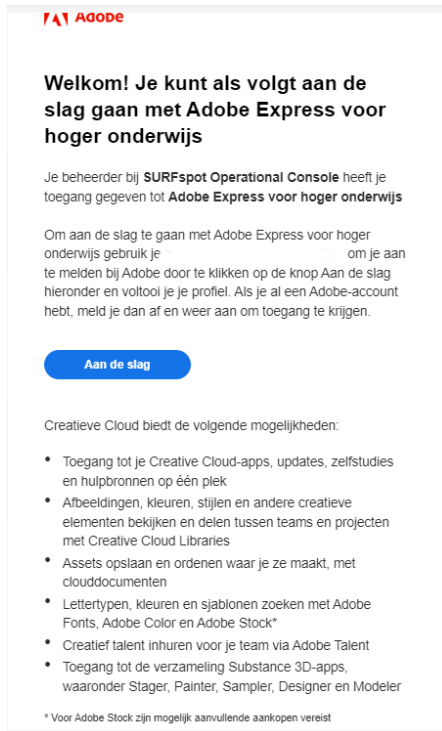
Adobe

Welkom! Je kunt als volgt aan de slag gaan met Adobe Express voor hoger onderwijs

Je beheerder bij SURFspot Operational Console heeft je toegang gegeven tot Adobe Express voor hoger onderwijs

Om aan de slag te gaan met Adobe Express voor hoger onderwijs gebruik je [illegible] om je aan te melden bij Adobe door te klikken op de knop Aan de slag hieronder en voltooi je je profiel. Als je al een Adobe-account hebt, meld je dan af en weer aan om toegang te krijgen.

Aan de slag

Creatieve Cloud biedt de volgende mogelijkheden:

- Toegang tot je Creative Cloud-apps, updates, zelfstudies en hulpbronnen op één plek
- Afbeeldingen, kleuren, stijlen en andere creatieve elementen bekijken en delen tussen teams en projecten met Creative Cloud Libraries
- Assets opslaan en ordenen waar je ze maakt, met clouddocumenten
- Lettertypen, kleuren en sjablonen zoeken met Adobe Fonts, Adobe Color en Adobe Stock*
- Creatief talent inhuren voor je team via Adobe Talent
- Toegang tot de verzameling Substance 3D-apps, waaronder Stager, Painter, Sampler, Designer en Modeler

* Voor Adobe Stock zijn mogelijk aanvullende aankopen vereist